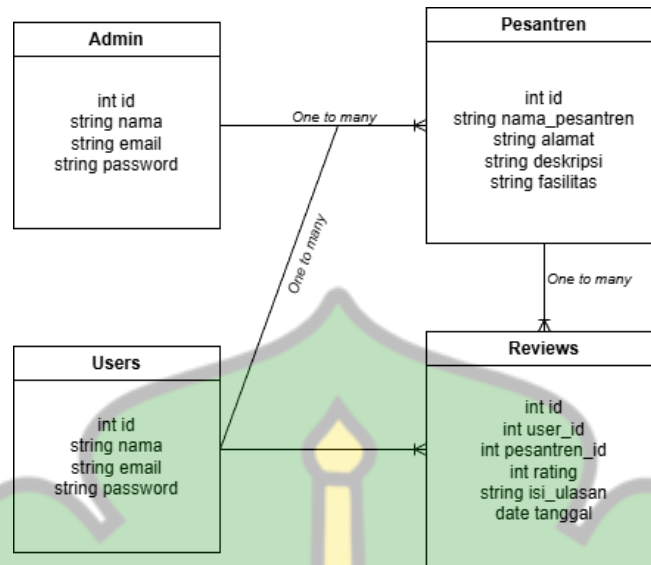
Admin

int id
string nama
string email
string password

One to many

Pesantren

int id
string nama_pesantren
string alamat
string deskripsi
string fasilitas

One to many

One to many

Users

int id
string nama
string email
string password

Reviews

int id
int user_id
int pesantren_id
int rating
string isi_ulasan
date tanggal